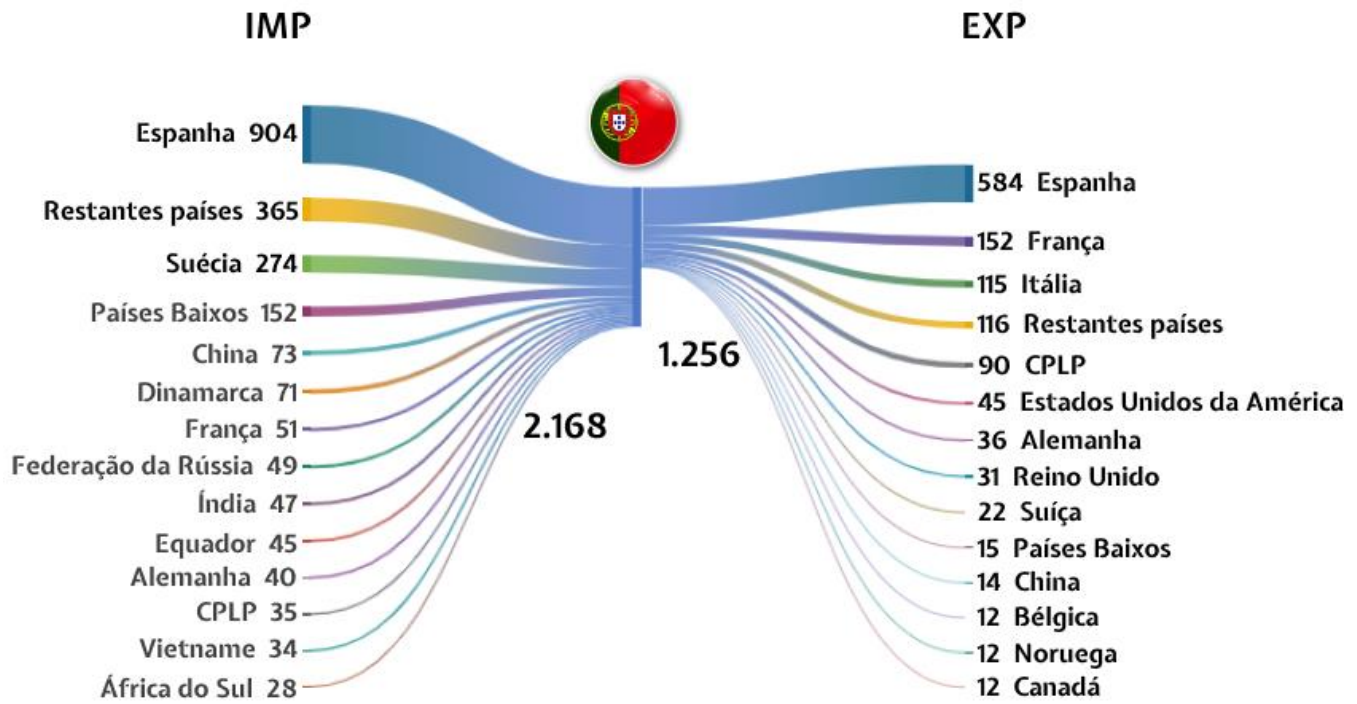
IMP

EXP

Espanha 904
Restantes países 365
Suécia 274
Países Baixos 152
China 73
Dinamarca 71
França 51
Federação da Rússia 49
Índia 47
Equador 45
Alemanha 40
CPLP 35
Vietname 34
África do Sul 28

2.168

1.256

584 Espanha
152 França
115 Itália
116 Restantes países
90 CPLP
45 Estados Unidos da América
36 Alemanha
31 Reino Unido
22 Suíça
15 Países Baixos
14 China
12 Bélgica
12 Noruega
12 Canadá